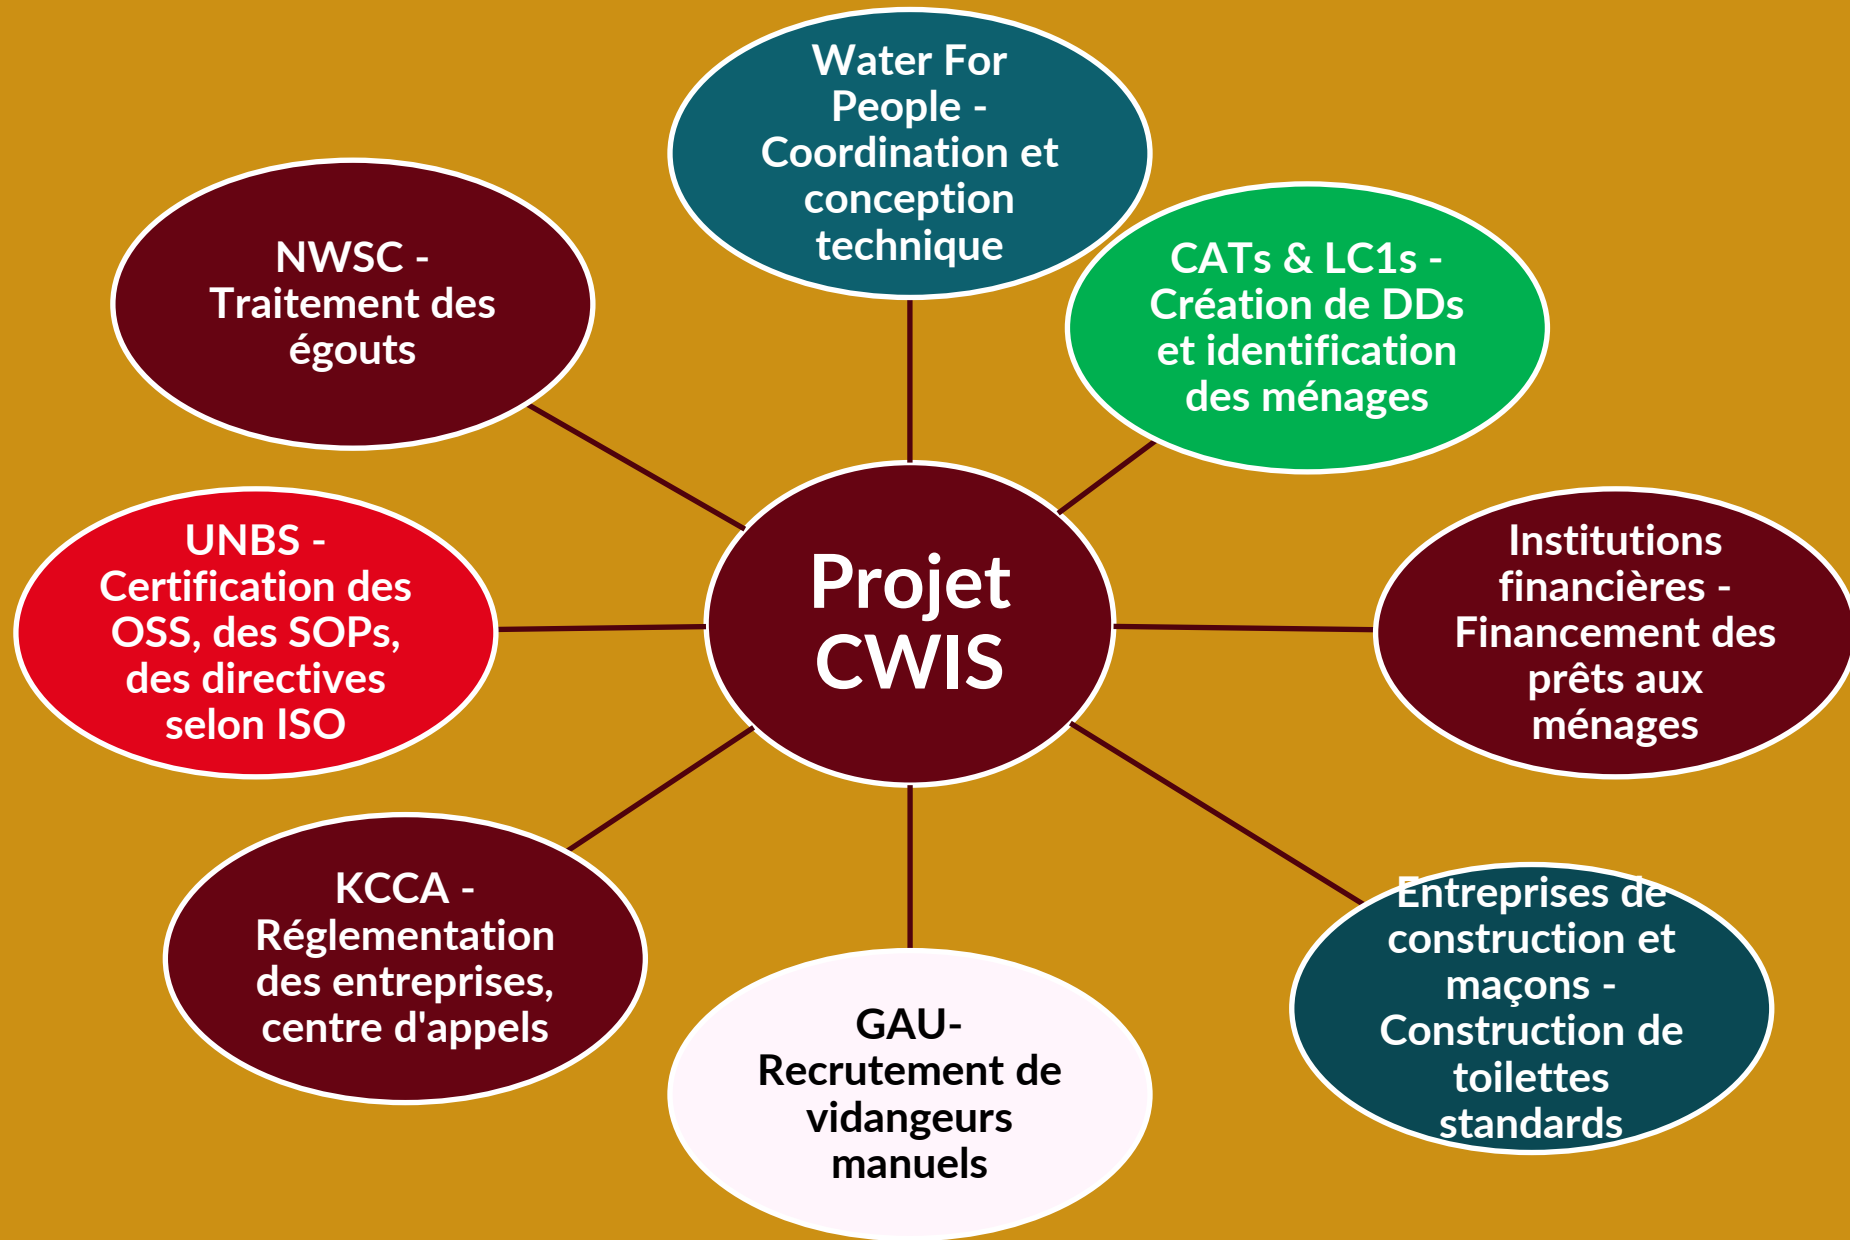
Projet CWIS

Water For People - Coordination et conception technique

CATs & LC1s - Création de DDs et identification des ménages

Institutions financières - Financement des prêts aux ménages

Entreprises de construction et maçons - Construction de toilettes standards

GAU- Recrutement de vidangeurs manuels

KCCA - Réglementation des entreprises, centre d'appels

UNBS - Certification des OSS, des SOPs, des directives selon ISO

NWSC - Traitement des égouts